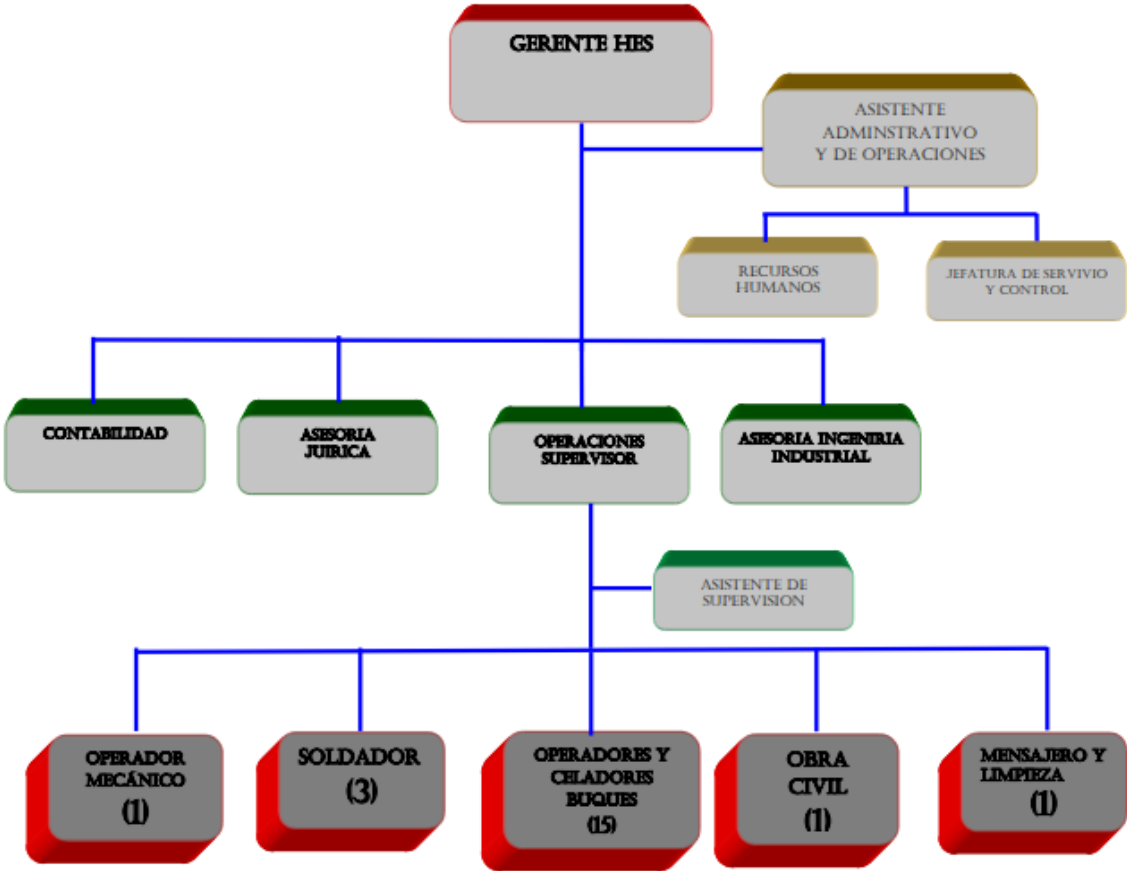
GERENTE HES

ASISTENTE ADMNSTRATIVO Y DE OPERACIONES

RECURSOS HUMANOS

JEFATURA DE SERVIVIO Y CONTROL

CONTABILIDAD

ASESORIA JUIRICA

OPERACIONES SUPERVISOR

ASESORIA INGENIRIA INDUSTRIAL

ASISTENTE DE SUPERVISION

OPERADOR MECÁNICO (1)

SOLDADOR (3)

OPERADORES Y CELADORES BUQUES (15)

OBRA CIVIL (1)

MENSAJERO Y LIMPIEZA (1)